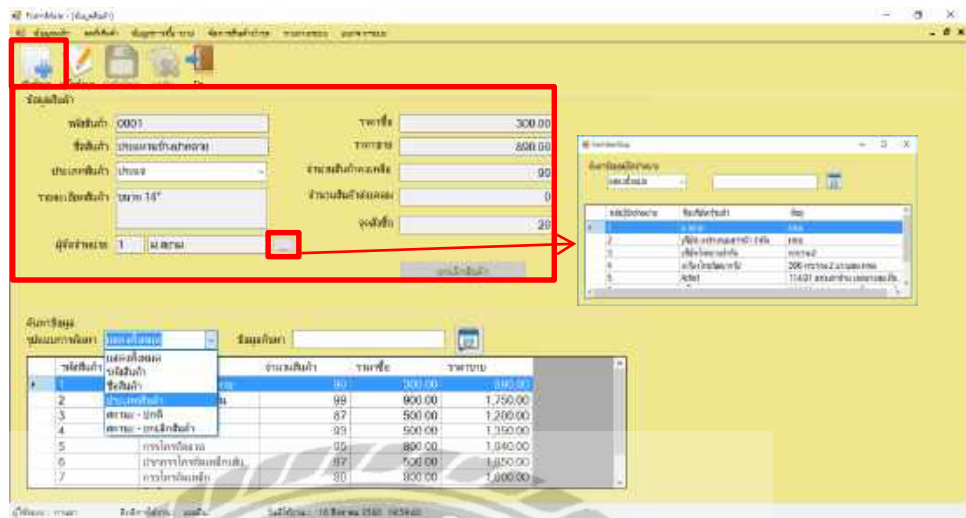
FormMain - [ข้อมูลสินค้า]

ข้อมูลหลัก บันทึกสินค้า ข้อมูลการซื้อ-ขาย จัดการข้อมูลร้าน รายงานสรุป ออกจากระบบ

ข้อมูลสินค้า

รหัสสินค้า 0001
ชื่อสินค้า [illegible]
ประเภทสินค้า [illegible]
รายละเอียดสินค้า ขนาด 14"
ผู้จำหน่าย 1 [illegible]

ราคาซื้อ 300.00
ราคาขาย 600.00
จำนวนสินค้าคงเหลือ 90
จำนวนสินค้าชำรุด 0
จุดสั่งซื้อ 20

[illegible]

ค้นหาข้อมูล
รูปแบบการค้นหา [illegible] ข้อมูลค้นหา

| รหัสสินค้า | | จำนวนสินค้า | ราคาซื้อ | ราคาขาย |
|---|---|---|---|---|
| 1 | | 90 | 300.00 | 600.00 |
| 2 | | 99 | 900.00 | 1,750.00 |
| 3 | | 87 | 500.00 | 1,200.00 |
| 4 | | 93 | 500.00 | 1,350.00 |
| 5 | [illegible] | 95 | 800.00 | 1,040.00 |
| 6 | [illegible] | 87 | 500.00 | 1,050.00 |
| 7 | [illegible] | 80 | 800.00 | 1,000.00 |

แสดงทั้งหมด
รหัสสินค้า
ชื่อสินค้า
ประเภทสินค้า
สถานะ - ปกติ
สถานะ - ยกเลิกสินค้า

FormMainSup
ค้นหาข้อมูลผู้จำหน่าย
แสดงทั้งหมด

| รหัสผู้จำหน่าย | ชื่อผู้จำหน่าย | ที่อยู่ |
|---|---|---|
| 1 | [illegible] | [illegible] |
| 2 | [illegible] | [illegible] |
| 3 | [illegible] | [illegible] |
| 4 | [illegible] | 206 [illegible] |
| 5 | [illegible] | 11/431 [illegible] |

ผู้ใช้งาน : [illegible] สิทธิการใช้งาน : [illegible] วันที่ใช้งาน : 16 สิงหาคม 2560 16:59:40